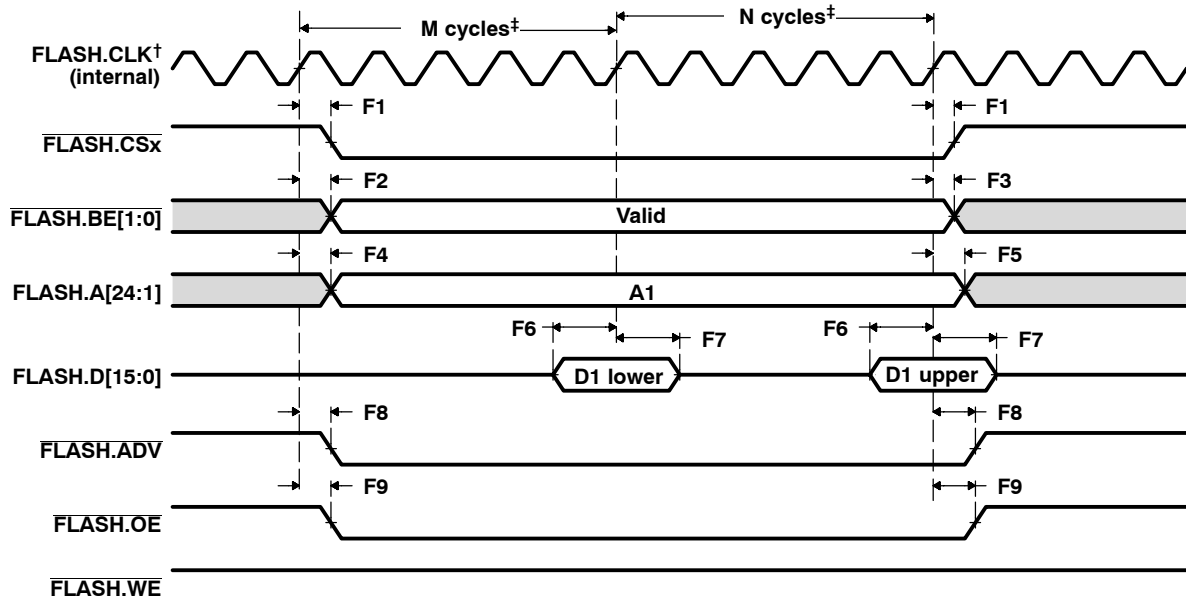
M cycles$^{‡}$

N cycles$^{‡}$

FLASH.CLK$^{†}$ (internal)

F1

F1

$\overline{\text{FLASH.CSx}}$

F2

F3

$\overline{\text{FLASH.BE[1:0]}}$

Valid

F4

F5

FLASH.A[24:1]

A1

F6

F7

F6

F7

FLASH.D[15:0]

D1 lower

D1 upper

F8

F8

$\overline{\text{FLASH.ADV}}$

F9

F9

$\overline{\text{FLASH.OE}}$

$\overline{\text{FLASH.WE}}$